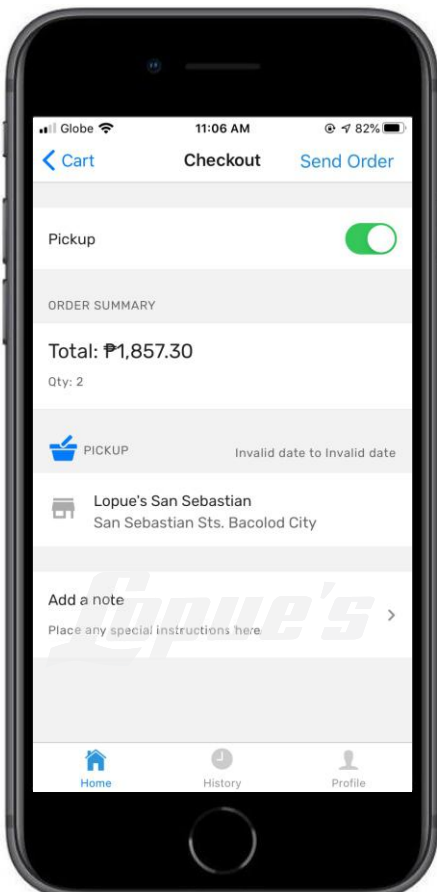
Globe 11:06 AM 82%

Cart Checkout Send Order

Pickup

ORDER SUMMARY

Total: ₱1,857.30

Qty: 2

PICKUP Invalid date to Invalid date

Lopue's San Sebastian
San Sebastian Sts. Bacolod City

Add a note
Place any special instructions here

Lopue's

Home History Profile